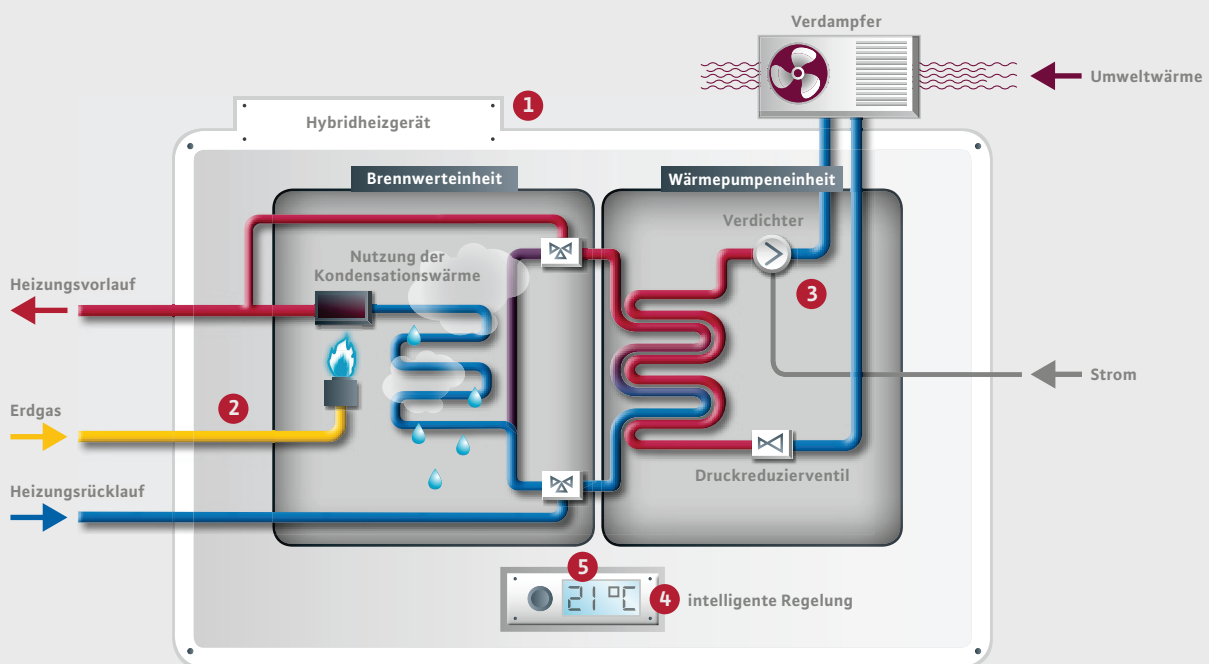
Verdampfer

Umweltwärme

Hybridheizgerät

1

Brennwerteinheit

Wärmepumpeneinheit

Verdichter

Nutzung der Kondensationswärme

Heizungsvorlauf

3

Strom

Erdgas

2

Heizungsrücklauf

Druckreduzierventil

5

21°C

4 intelligente Regelung